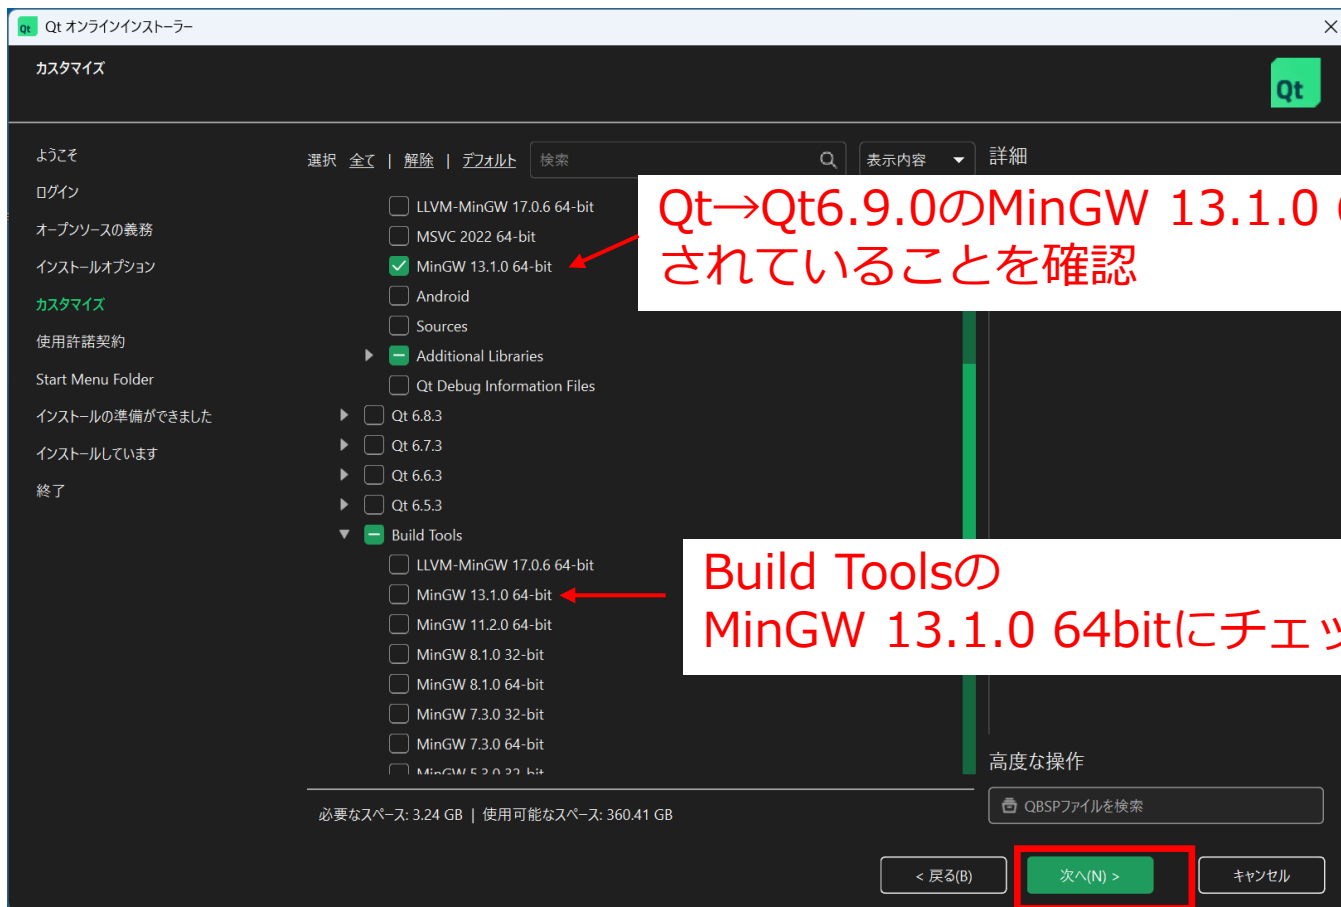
Qt オンラインインストーラー

カスタマイズ

Qt

ようこそ
ログイン
オープンソースの義務
インストールオプション
カスタマイズ
使用許諾契約
Start Menu Folder
インストールの準備ができました
インストールしています
終了

選択 全て | 解除 | デフォルト 検索 表示内容 詳細

LLVM-MinGW 17.0.6 64-bit
MSVC 2022 64-bit
MinGW 13.1.0 64-bit
Android
Sources
Additional Libraries
Qt Debug Information Files
Qt 6.8.3
Qt 6.7.3
Qt 6.6.3
Qt 6.5.3
Build Tools
LLVM-MinGW 17.0.6 64-bit
MinGW 13.1.0 64-bit
MinGW 11.2.0 64-bit
MinGW 8.1.0 32-bit
MinGW 8.1.0 64-bit
MinGW 7.3.0 32-bit
MinGW 7.3.0 64-bit
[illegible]

Qt→Qt6.9.0のMinGW 13.1.0 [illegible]
されていることを確認

Build Toolsの
MinGW 13.1.0 64bitにチェッ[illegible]

高度な操作
QBSPファイルを検索

必要なスペース: 3.24 GB | 使用可能なスペース: 360.41 GB

< 戻る(B) 次へ(N) > キャンセル